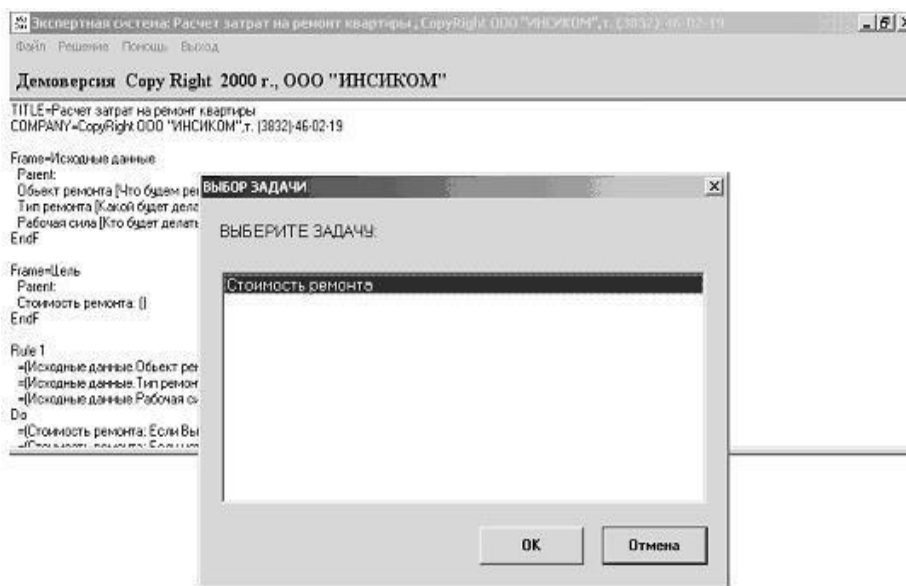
Экспертная система: Расчет затрат на ремонт квартиры , CopyRight ООО "ИНСИКОМ",т. (3832)-46-02-19

Файл Решение Помощь Выход

Демоверсия Copy Right 2000 г., ООО "ИНСИКОМ"

TITLE=Расчет затрат на ремонт квартиры
COMPANY=CopyRight ООО "ИНСИКОМ",т. (3832)-46-02-19

Frame=Исходные данные
Parent:
Объект ремонта [Что будем ре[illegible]
Тип ремонта [Какой будет дела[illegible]
Рабочая сила [Кто будет делат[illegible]
EndF

Frame=Цель
Parent:
Стоимость ремонта: ()
EndF

Rule 1
=(Исходные данные.Объект ре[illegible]
=(Исходные данные.Тип ремон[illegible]
=(Исходные данные.Рабочая с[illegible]
Do
=(Стоимость ремонта: Если Вы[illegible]
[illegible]

ВЫБОР ЗАДАЧИ

ВЫБЕРИТЕ ЗАДАЧУ:

Стоимость ремонта

OK

Отмена